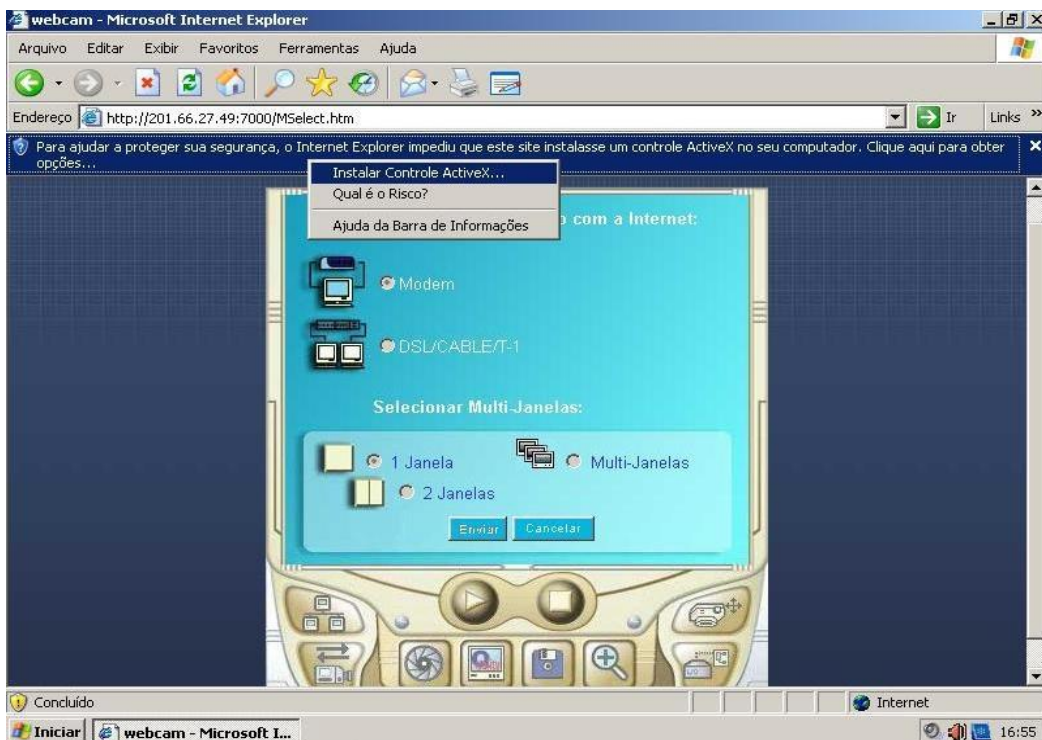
webcam - Microsoft Internet Explorer

Arquivo Editar Exibir Favoritos Ferramentas Ajuda

Endereço http://201.66.27.49:7000/MSelect.htm

Ir

Links »

Para ajudar a proteger sua segurança, o Internet Explorer impediu que este site instalasse um controle ActiveX no seu computador. Clique aqui para obter opções...

Instalar Controle ActiveX...
Qual é o Risco?
Ajuda da Barra de Informações

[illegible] com a Internet:

Modem

DSL/CABLE/T-1

Selecionar Multi-Janelas:

1 Janela

Multi-Janelas

2 Janelas

Enviar Cancelar

Concluído

Internet

Iniciar webcam - Microsoft I...

16:55